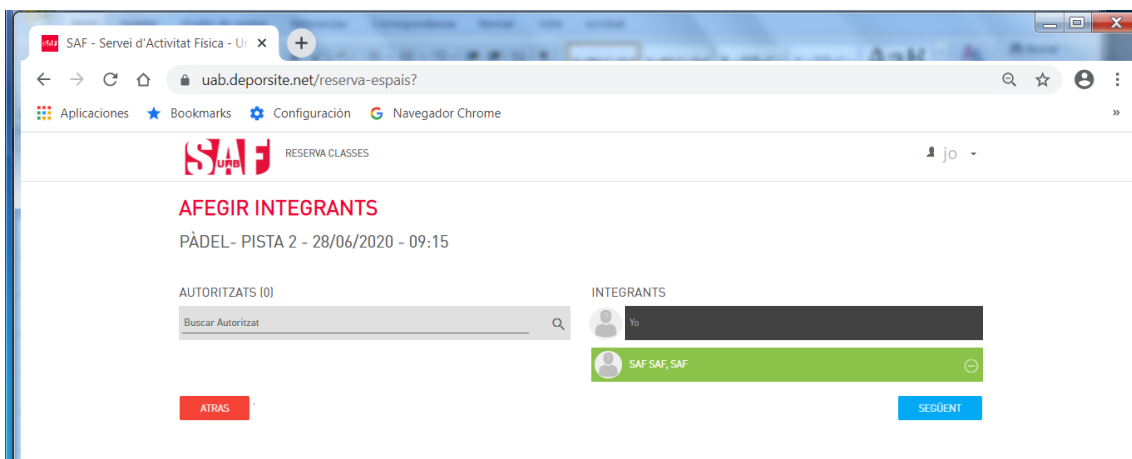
SAF - Servei d'Activitat Física - U

uab.deporsite.net/reserva-espais?

Aplicaciones Bookmarks Configuración Navegador Chrome

SAF UAB RESERVA CLASSES

jo

AFEGIR INTEGRANTS

PÀDEL- PISTA 2 - 28/06/2020 - 09:15

AUTORITZATS (0)

Buscar Autoritzat

INTEGRANTS

Yo

SAF SAF, SAF

ATRAS

SEGÜENT